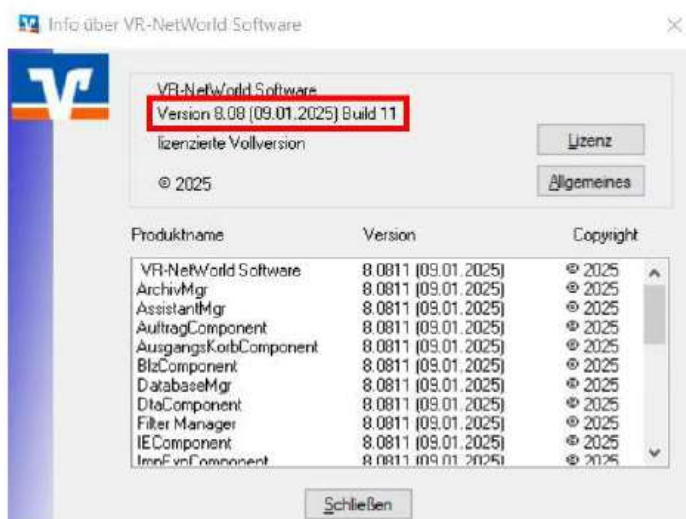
Info über VR-NetWorld Software

VR-NetWorld Software
Version 8.08 (09.01.2025) Build 11
lizenzierte Vollversion
© 2025

Lizenz
Allgemeines

| Produktname | Version | Copyright |
|---|---|---|
| VR-NetWorld Software | 8.0811 (09.01.2025) | © 2025 |
| ArchivMgr | 8.0811 (09.01.2025) | © 2025 |
| AssistantMgr | 8.0811 (09.01.2025) | © 2025 |
| AuftragComponent | 8.0811 (09.01.2025) | © 2025 |
| AusgangsKorbComponent | 8.0811 (09.01.2025) | © 2025 |
| BlzComponent | 8.0811 (09.01.2025) | © 2025 |
| DatabaseMgr | 8.0811 (09.01.2025) | © 2025 |
| DtaComponent | 8.0811 (09.01.2025) | © 2025 |
| Filter Manager | 8.0811 (09.01.2025) | © 2025 |
| IEComponent | 8.0811 (09.01.2025) | © 2025 |
| ImpExpComponent | 8.0811 (09.01.2025) | © 2025 |

Schließen